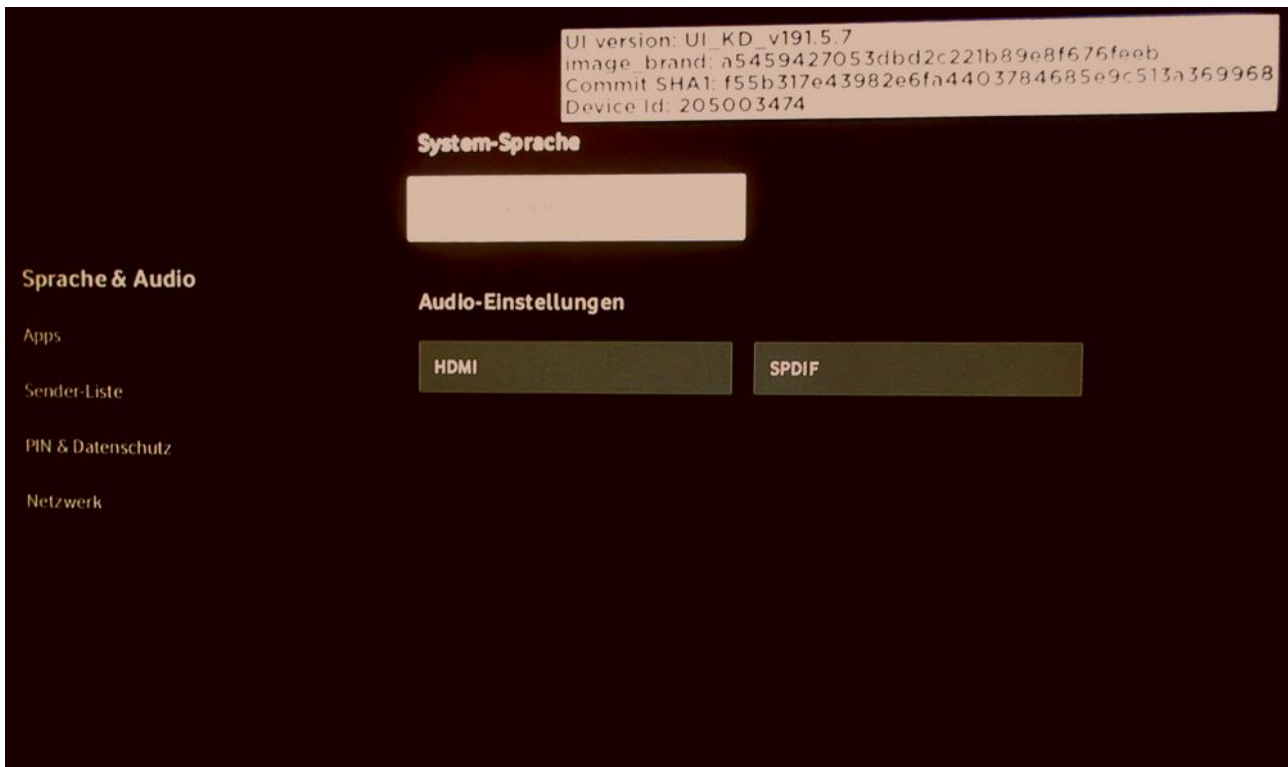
UI version: UI_KD_v191.5.7
image_brand: a5459427053dbd2c221b89e8f676feeb
Commit SHA1: f55b317e43982e6fa4403784685e9c513a369968
Device Id: 205003474

System-Sprache

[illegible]

Sprache & Audio

Apps

Sender-Liste

PIN & Datenschutz

Netzwerk

Audio-Einstellungen

HDMI

SPDIF